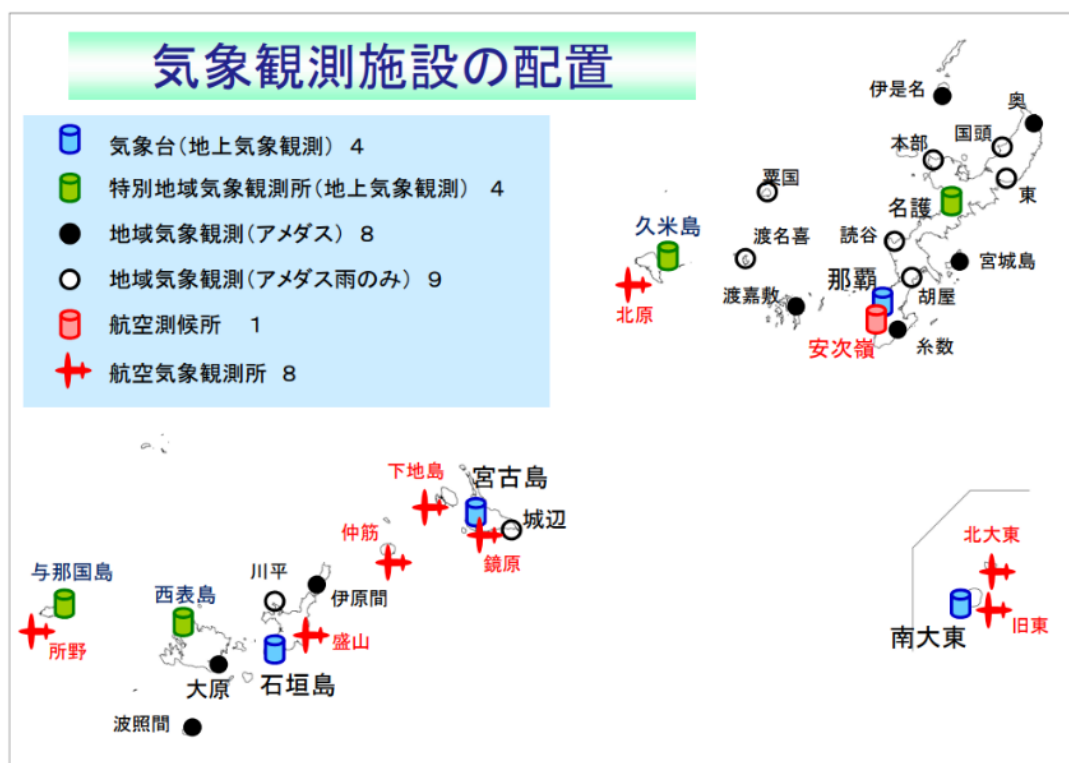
気象観測施設の配置

気象台（地上気象観測） 4
特別地域気象観測所（地上気象観測） 4
地域気象観測（アメダス） 8
地域気象観測（アメダス雨のみ） 9
航空測候所 1
航空気象観測所 8

伊是名
奥
本部
国頭
粟国
東
名護
久米島
渡名喜
読谷
宮城島
北原
那覇
渡嘉敷
胡屋
安次嶺
糸数

下地島
宮古島
城辺
仲筋
鏡原
与那国島
川平
伊原間
西表島
所野
盛山
大原
石垣島
波照間

北大東
南大東
旧東